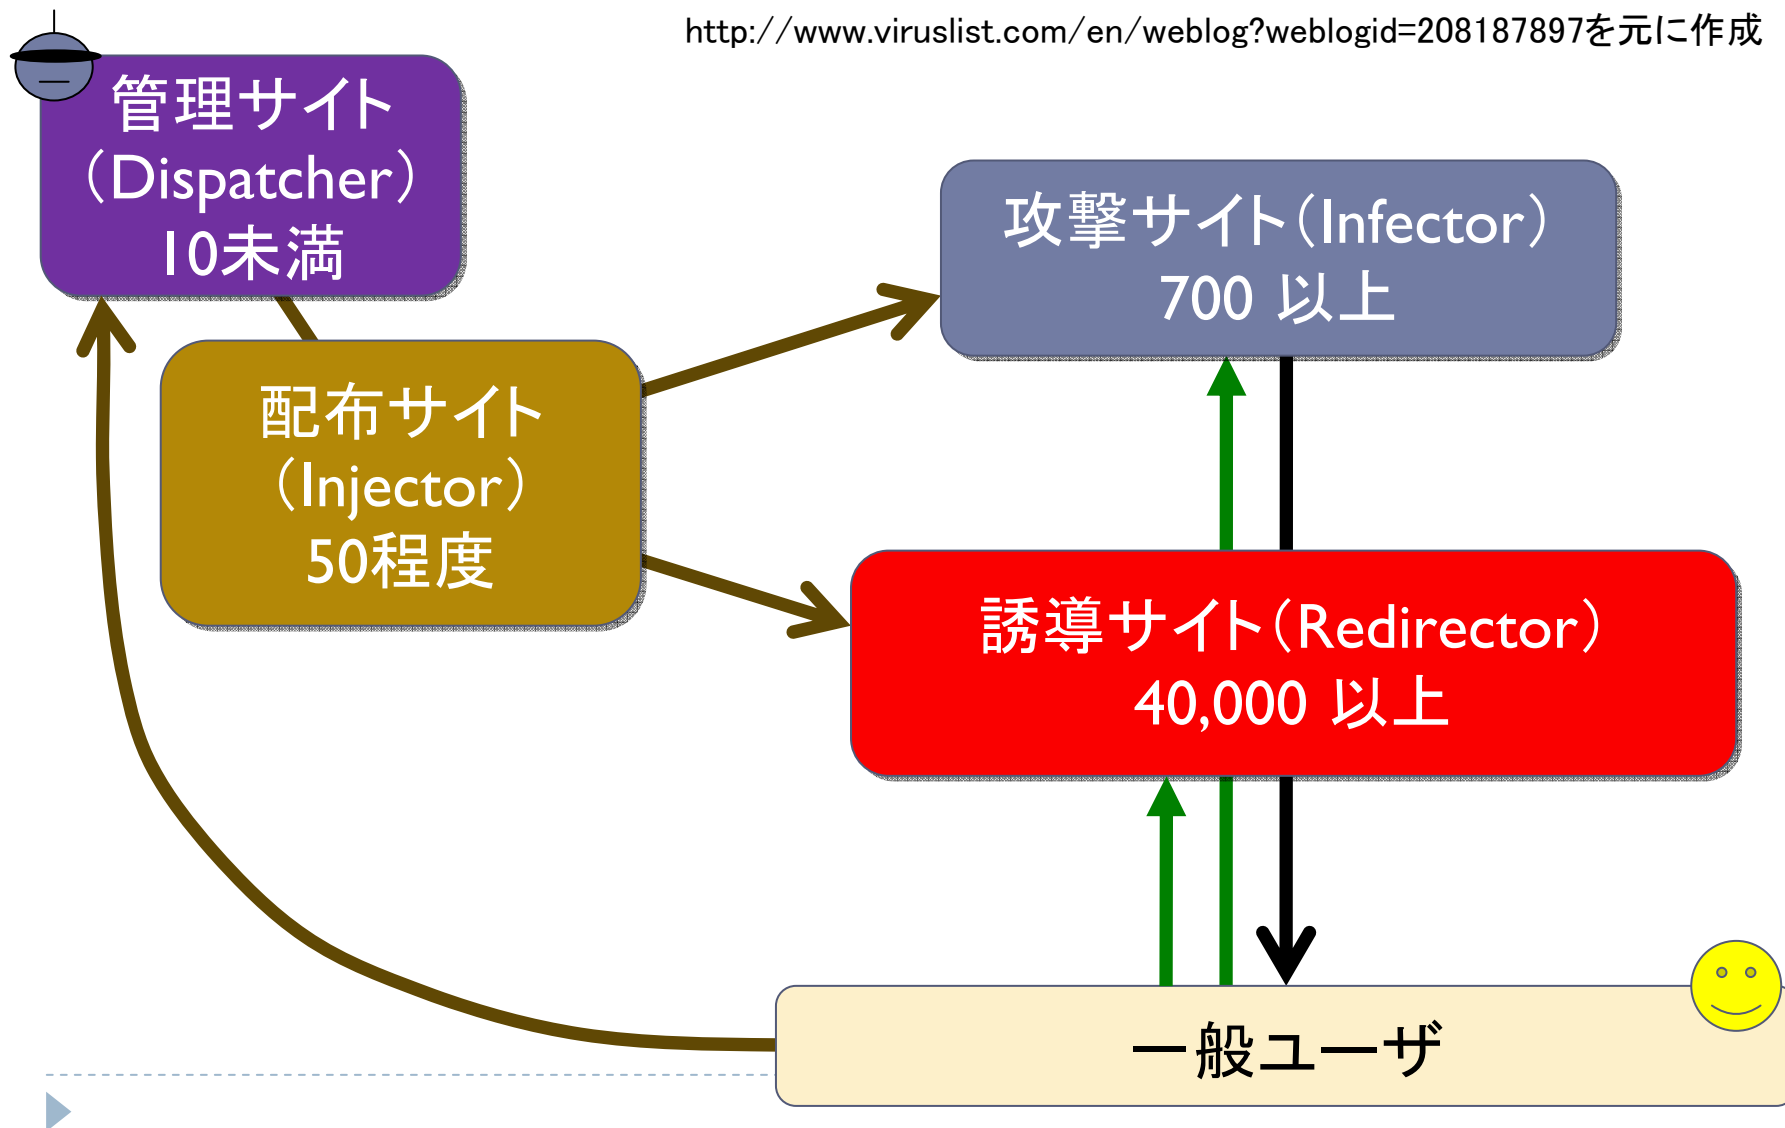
http://www.viruslist.com/en/weblog?weblogid=208187897を元に作成

管理サイト
(Dispatcher)
10未満

攻撃サイト(Infector)
700 以上

配布サイト
(Injector)
50程度

誘導サイト(Redirector)
40,000 以上

一般ユーザ